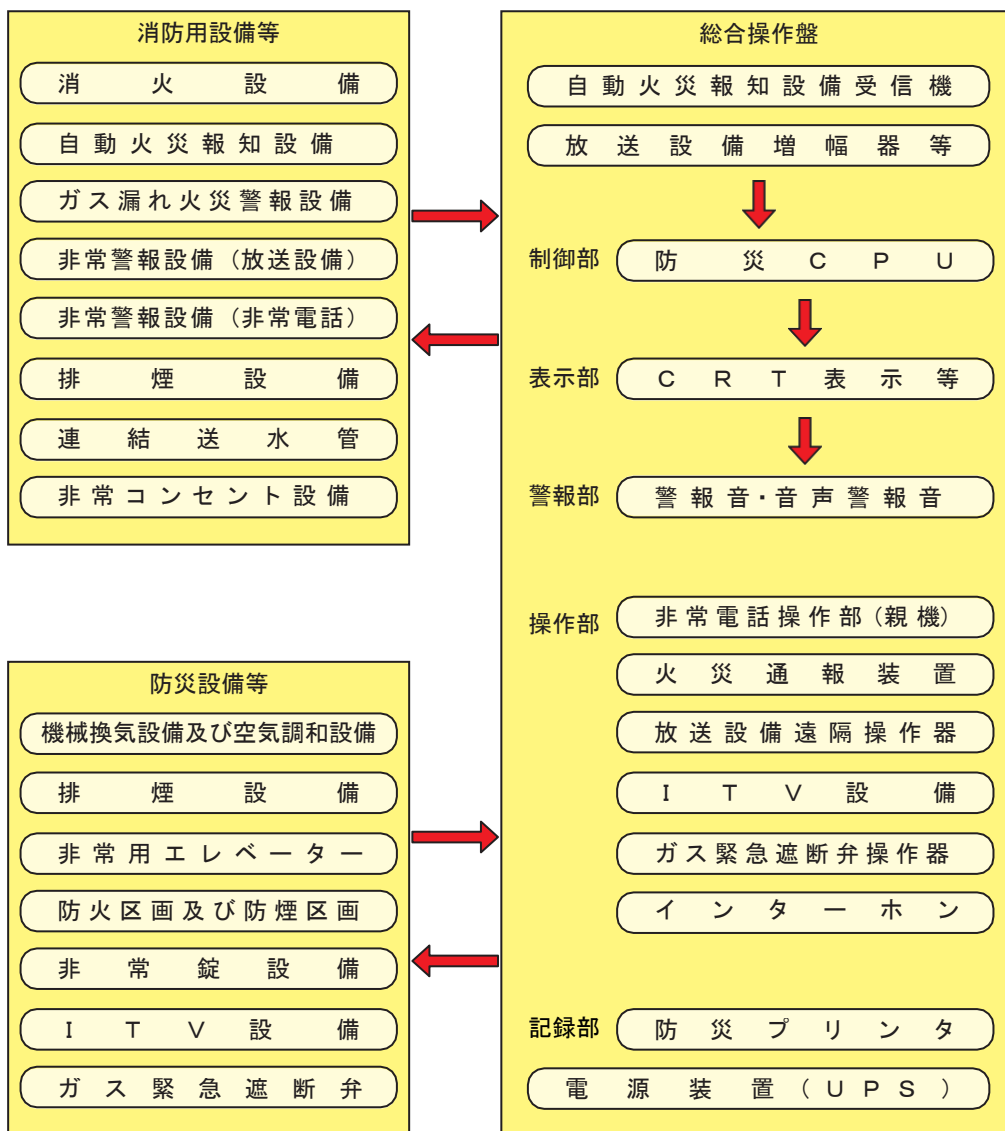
消防用設備等

消火設備

自動火災報知設備

ガス漏れ火災警報設備

非常警報設備（放送設備）

非常警報設備（非常電話）

排煙設備

連結送水管

非常コンセント設備

防災設備等

機械換気設備及び空気調和設備

排煙設備

非常用エレベーター

防火区画及び防煙区画

非常錠設備

ITV設備

ガス緊急遮断弁

総合操作盤

自動火災報知設備受信機

放送設備増幅器等

制御部 防災CPU

表示部 CRT表示等

警報部 警報音・音声警報音

操作部 非常電話操作部（親機）

火災通報装置

放送設備遠隔操作器

ITV設備

ガス緊急遮断弁操作器

インターホン

記録部 防災プリンタ

電源装置（UPS）